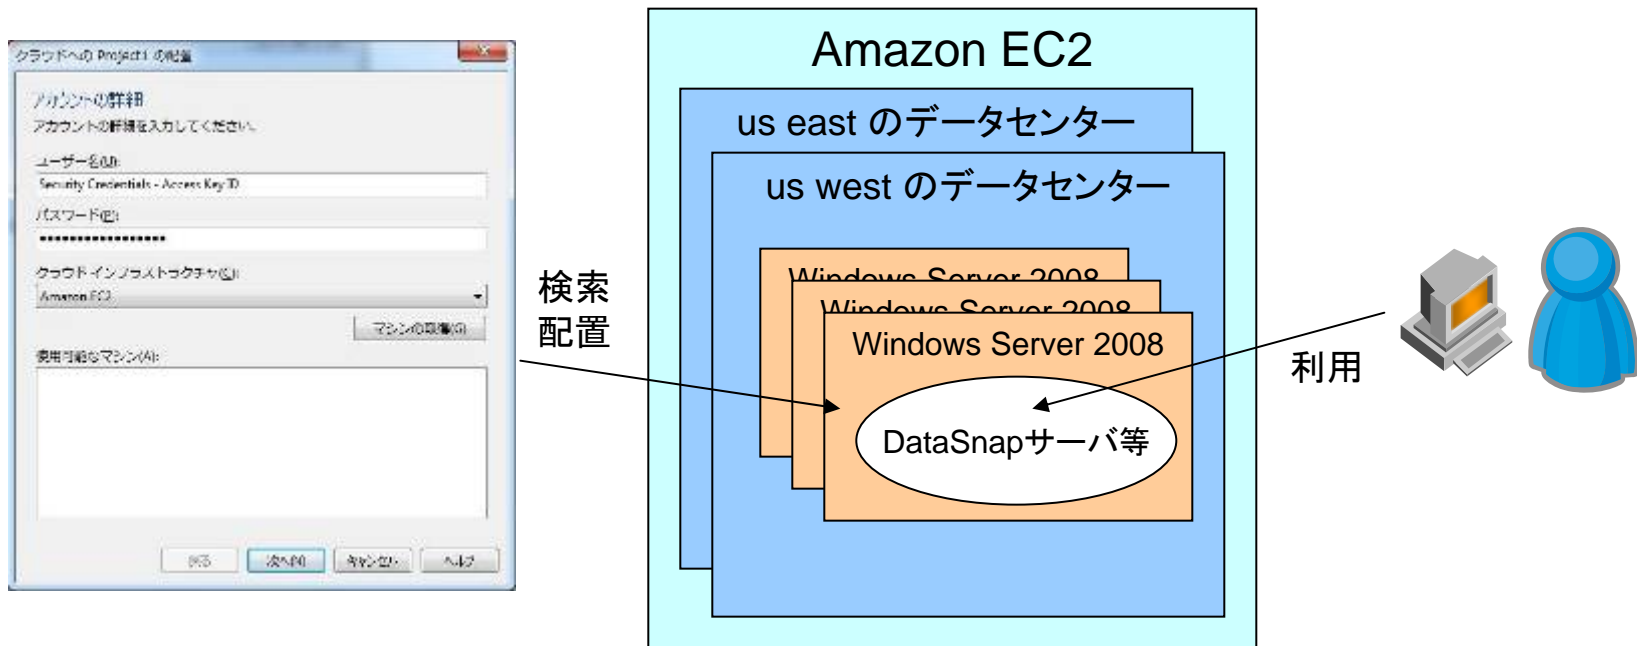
クラウドへの Project1 の配置

アカウントの詳細
アカウントの詳細を入力してください。

ユーザー名(U):
Security Credentials - Access Key ID

パスワード(P):
••••••••••••••••••

クラウド インフラストラクチャ(C):
Amazon EC2

マシンの取得(G)

使用可能なマシン(A):

戻る 次へ(N) キャンセル ヘルプ

検索
配置

Amazon EC2

us east のデータセンター

us west のデータセンター

Windows Server 2008

Windows Server 2008

Windows Server 2008

DataSnapサーバ等

利用